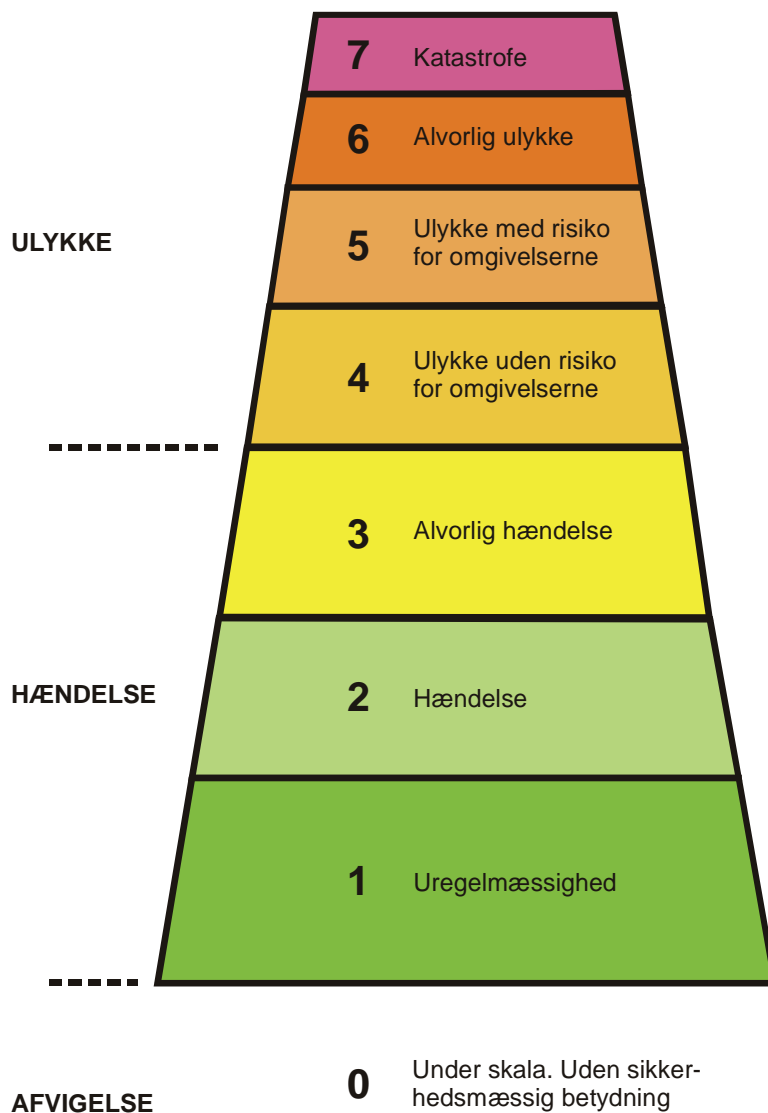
7 Katastrofe

6 Alvorlig ulykke

ULYKKE

5 Ulykke med risiko for omgivelserne

4 Ulykke uden risiko for omgivelserne

3 Alvorlig hændelse

HÆNDELSE

2 Hændelse

1 Uregelmæssighed

0 Under skala. Uden sikkerhedsmæssig betydning

AFVIGELSE